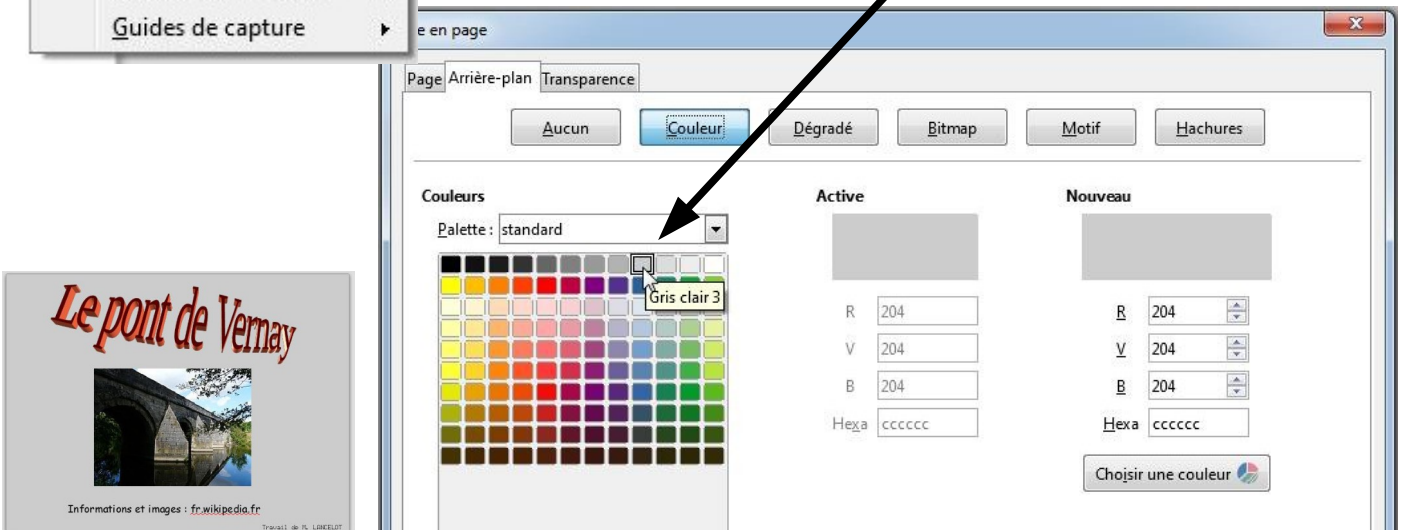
Guides de capture

e en page

Page Arrière-plan Transparence

Aucun Couleur Dégradé Bitmap Motif Hachures

Couleurs

Palette : standard

Gris clair 3

Active

R 204
V 204
B 204
Hexa cccccc

Nouveau

R 204
V 204
B 204
Hexa cccccc

Choisir une couleur

Le pont de Vernay

Informations et images : fr.wikipedia.fr

Travail de M. LANCELOT